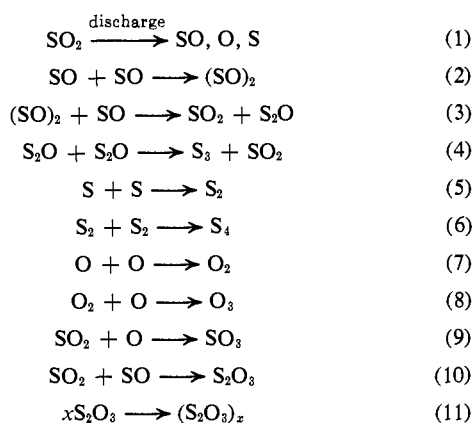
$SO_2 \xrightarrow{\text{discharge}} SO, O, S$ (1)

$SO + SO \longrightarrow (SO)_2$ (2)

$(SO)_2 + SO \longrightarrow SO_2 + S_2O$ (3)

$S_2O + S_2O \longrightarrow S_3 + SO_2$ (4)

$S + S \longrightarrow S_2$ (5)

$S_2 + S_2 \longrightarrow S_4$ (6)

$O + O \longrightarrow O_2$ (7)

$O_2 + O \longrightarrow O_3$ (8)

$SO_2 + O \longrightarrow SO_3$ (9)

$SO_2 + SO \longrightarrow S_2O_3$ (10)

$xS_2O_3 \longrightarrow (S_2O_3)_x$ (11)